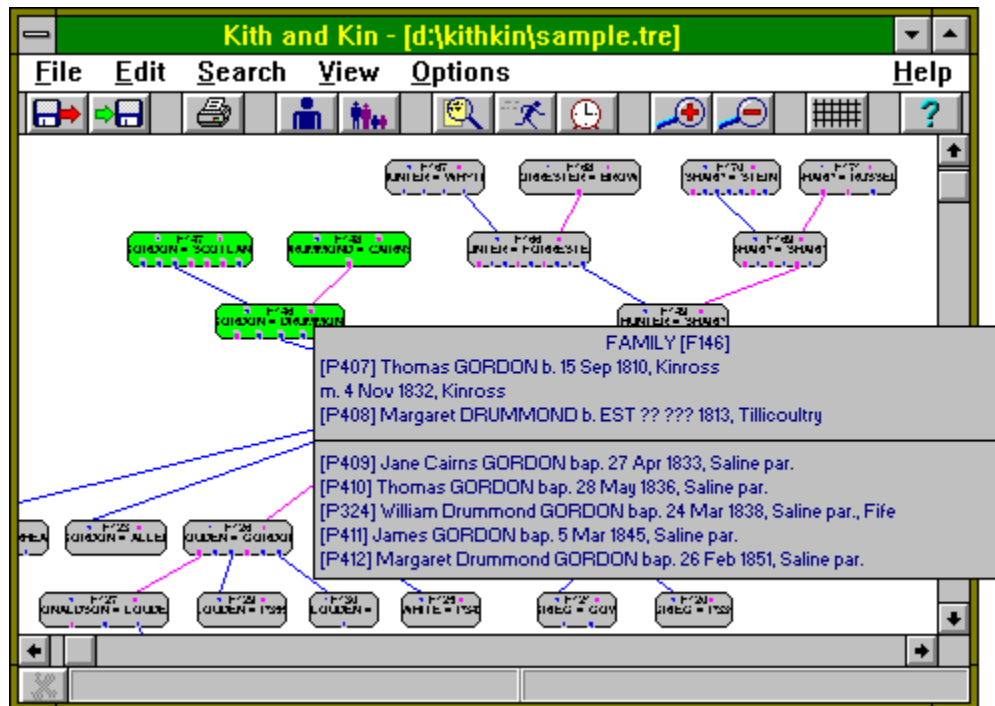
Kith and Kin - [d:\kithkin\sample.tre]

File Edit Search View Options Help

FAMILY [F146]
[P407] Thomas GORDON b. 15 Sep 1810, Kinross
m. 4 Nov 1832, Kinross
[P408] Margaret DRUMMOND b. EST ?? ??? 1813, Tillicoultry

[P409] Jane Cairns GORDON bap. 27 Apr 1833, Saline par.
[P410] Thomas GORDON bap. 28 May 1836, Saline par.
[P324] William Drummond GORDON bap. 24 Mar 1838, Saline par., Fife
[P411] James GORDON bap. 5 Mar 1845, Saline par.
[P412] Margaret Drummond GORDON bap. 26 Feb 1851, Saline par.